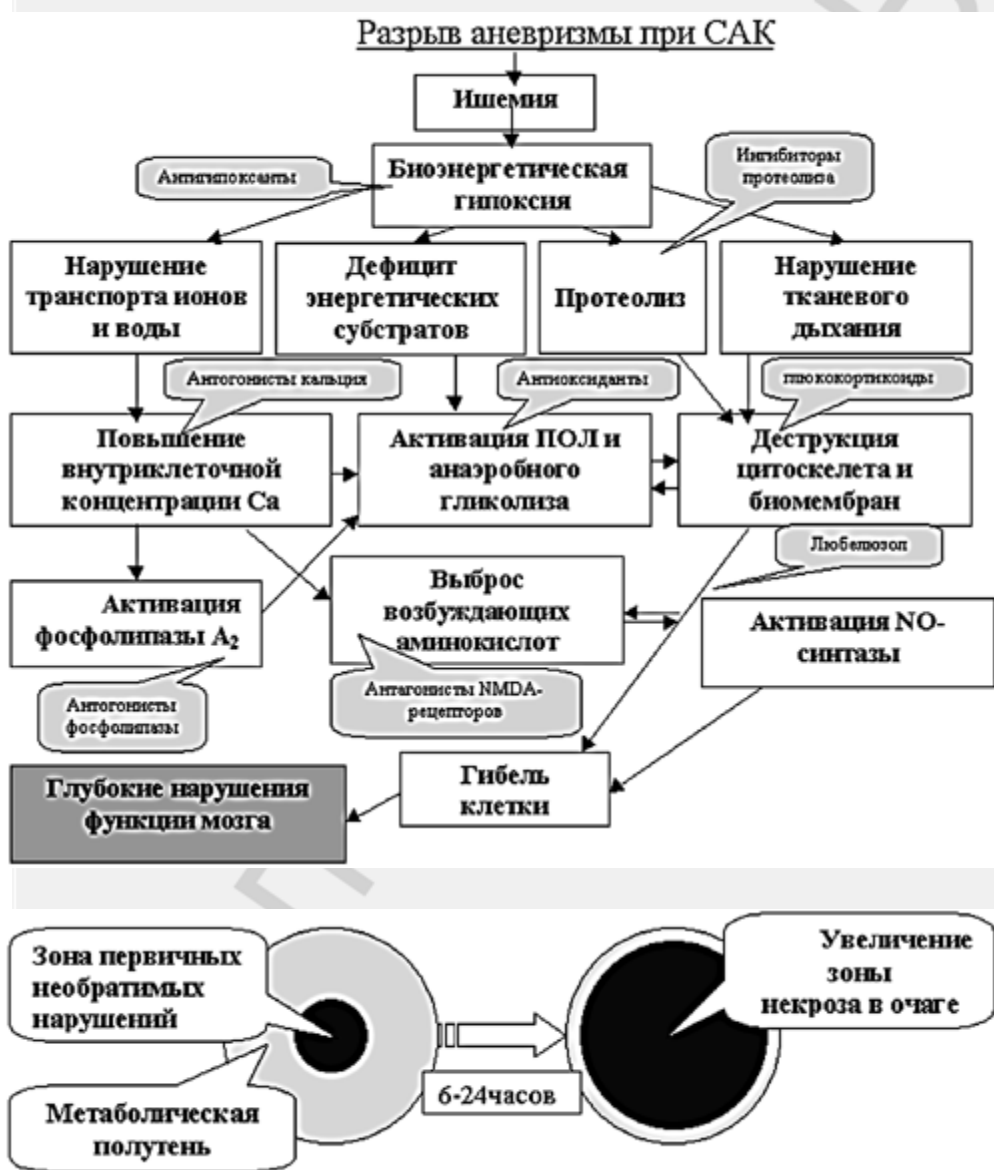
Разрыв аневризмы при САК

Ишемия

Антигипоксанты

Биоэнергетическая гипоксия

Ингибиторы протеолиза

Нарушение транспорта ионов и воды

Дефицит энергетических субстратов

Протеолиз

Нарушение тканевого дыхания

Антогонисты кальция

Антиоксиданты

глюкокортикоиды

Повышение внутриклеточной концентрации Са

Активация ПОЛ и анаэробного гликолиза

Деструкция цитоскелета и биомембран

Любелюзол

Активация фосфолипазы $A_2$

Выброс возбуждающих аминокислот

Активация NO-синтазы

Антогонисты фосфолипазы

Антагонисты NMDA-рецепторов

Глубокие нарушения функции мозга

Гибель клетки

Зона первичных необратимых нарушений

Увеличение зоны некроза в очаге

6-24часов

Метаболическая полутень